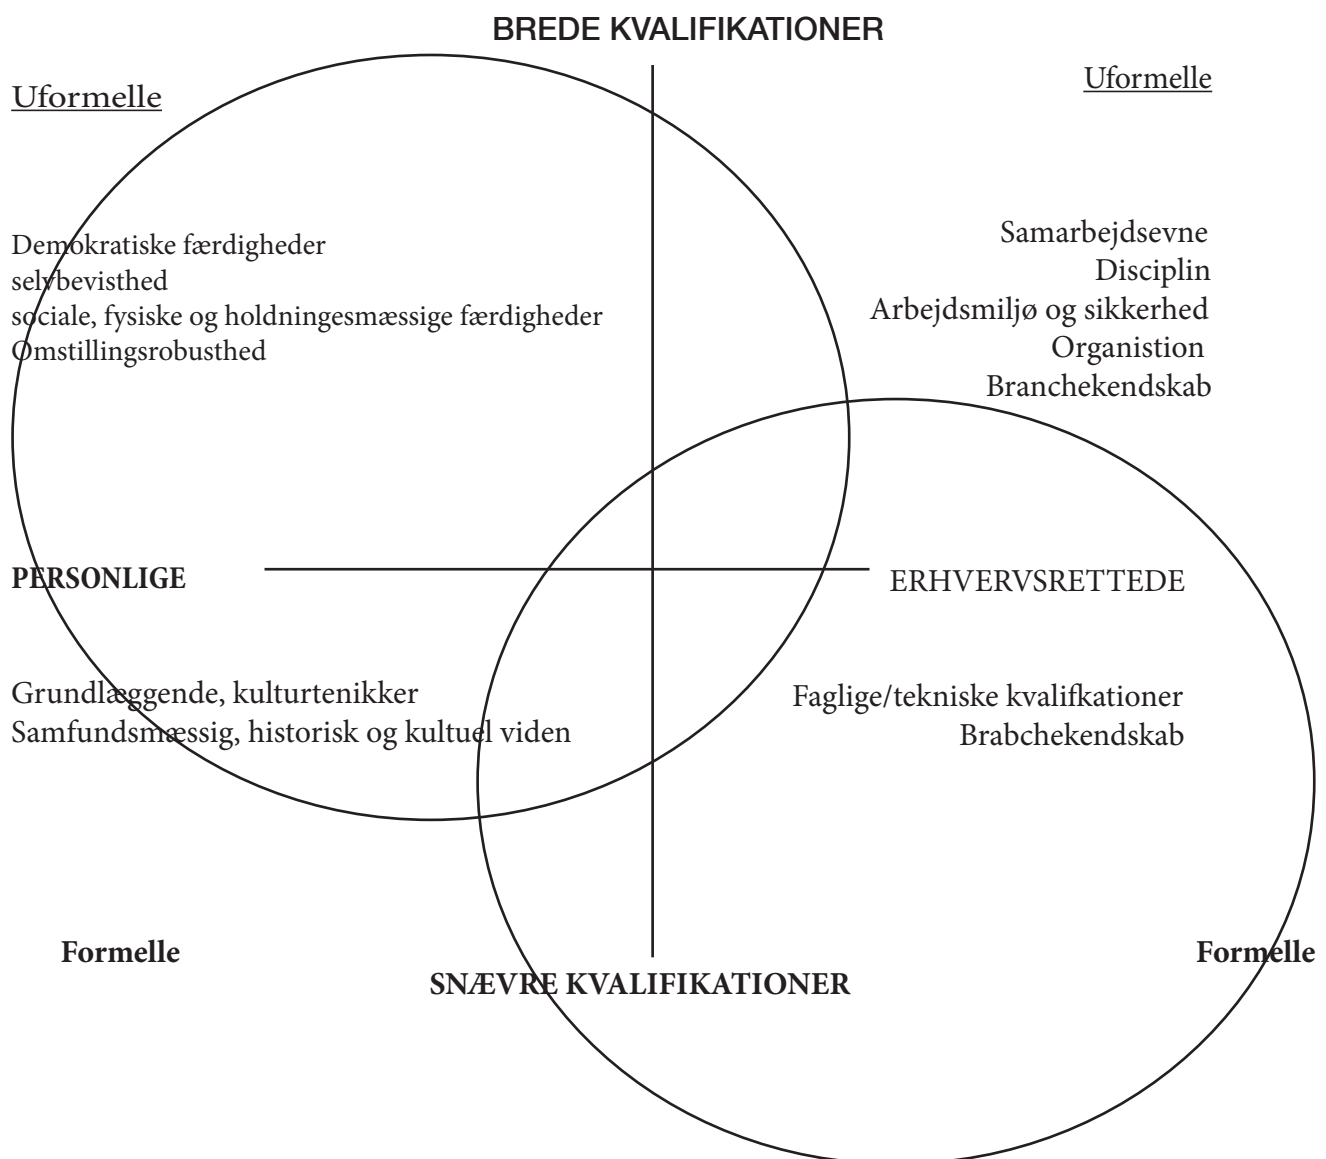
BREDE KVALIFIKATIONER

Uformelle

Uformelle

Demokratiske færdigheder
selvbevisthed
sociale, fysiske og holdningesmæssige færdigheder
Omstillingsrobusthed

Samarbejdsevne
Disciplin
Arbejdsmiljø og sikkerhed
Organistion
Branchekendskab

PERSONLIGE

ERHVERVSRETTEDE

Grundlæggende, kulturtenikker
Samfundsmæssig, historisk og kultuel viden

Faglige/tekniske kvalifkationer
Brabchekendskab

Formelle

Formelle

SNÆVRE KVALIFIKATIONER